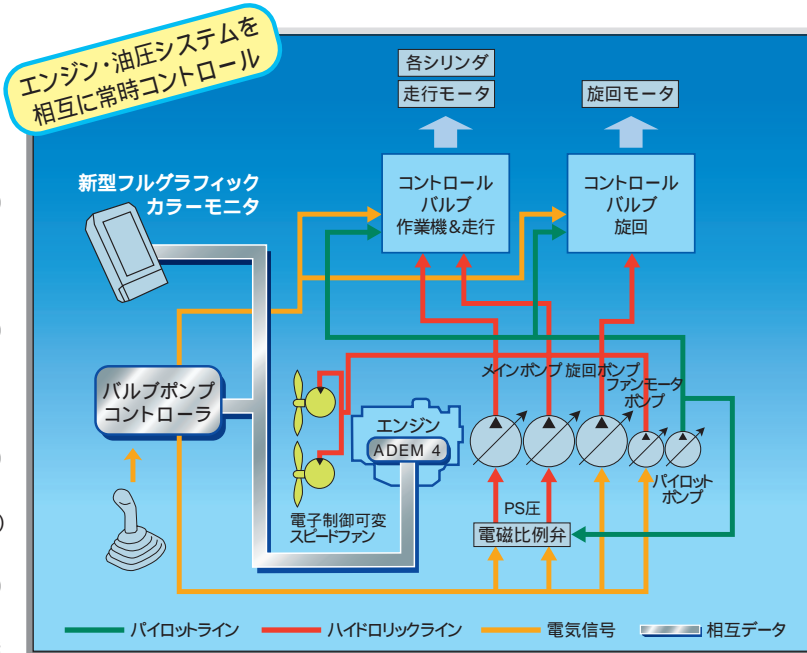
エンジン・油圧システムを相互に常時コントロール

各シリンダ
走行モータ

旋回モータ

新型フルグラフィックカラーモニタ

コントロールバルブ
作業機&走行

コントロールバルブ
旋回

バルブポンプコントローラ

エンジン
ADEM 4

メインポンプ
旋回ポンプ
ファンモータポンプ

パイロットポンプ

PS圧

電磁比例弁

電子制御可変スピードファン

パイロットライン
ハイドロリックライン
電気信号
相互データ